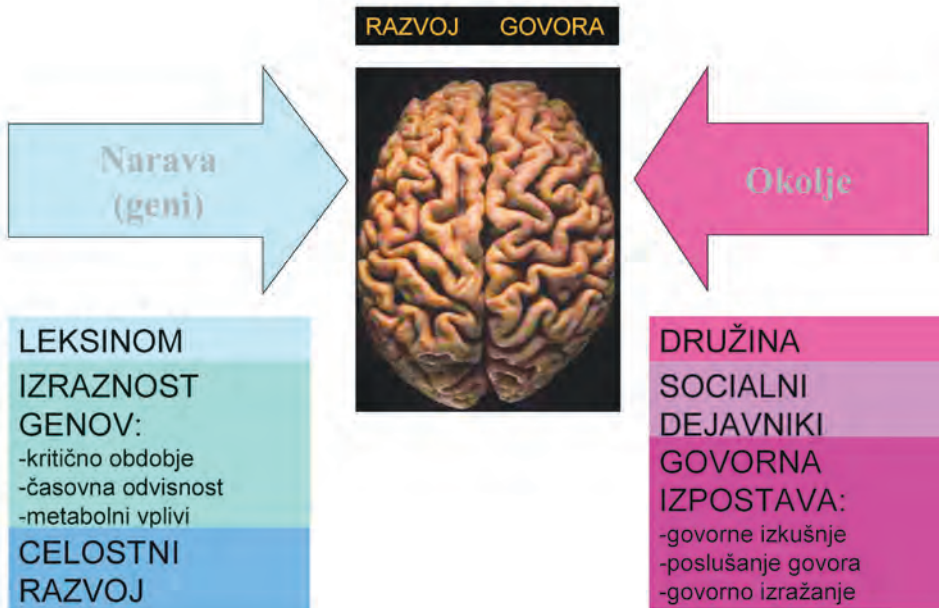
RAZVOJ GOVORA

Narava (geni)

Okolje

LEKSINOM

IZRAZNOST GENOV:
-kritično obdobje
-časovna odvisnost
-metabolni vplivi

CELOSTNI RAZVOJ

DRUŽINA

SOCIALNI DEJAVNIKI

GOVORNA IZPOSTAVA:
-govorne izkušnje
-poslušanje govora
-govorno izražanje